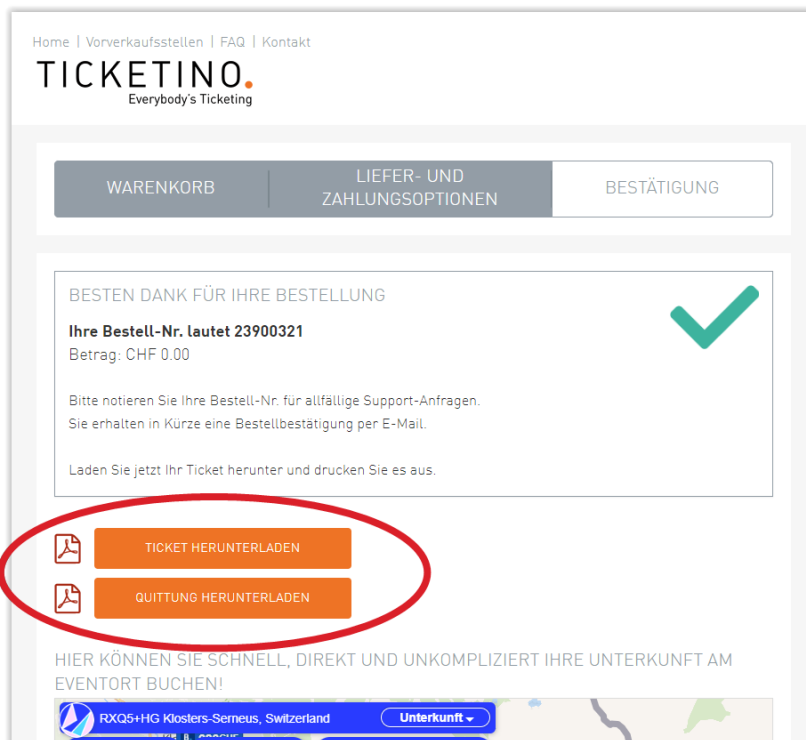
Home | Vorverkaufsstellen | FAQ | Kontakt

TICKETINO.
Everybody's Ticketing

WARENKORB | LIEFER- UND ZAHLUNGSOPTIONEN | BESTÄTIGUNG

BESTEN DANK FÜR IHRE BESTELLUNG

Ihre Bestell-Nr. lautet 23900321
Betrag: CHF 0.00

Bitte notieren Sie Ihre Bestell-Nr. für allfällige Support-Anfragen.
Sie erhalten in Kürze eine Bestellbestätigung per E-Mail.

Laden Sie jetzt Ihr Ticket herunter und drucken Sie es aus.

TICKET HERUNTERLADEN

QUITTUNG HERUNTERLADEN

HIER KÖNNEN SIE SCHNELL, DIREKT UND UNKOMPLIZIERT IHRE UNTERKUNFT AM EVENTORT BUCHEN!

RXQ5+HG Klosters-Serneus, Switzerland
Unterkunft
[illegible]